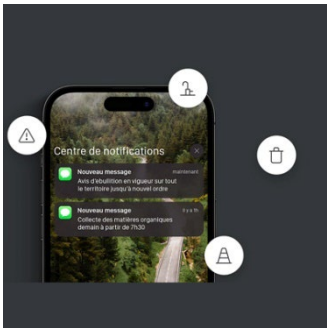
Centre de notifications

Nouveau message
maintenant
Avis d'ébullition en vigueur sur tout le territoire jusqu'à nouvel ordre

Nouveau message
il y a 1h
Collecte des matières organiques demain à partir de 7h30